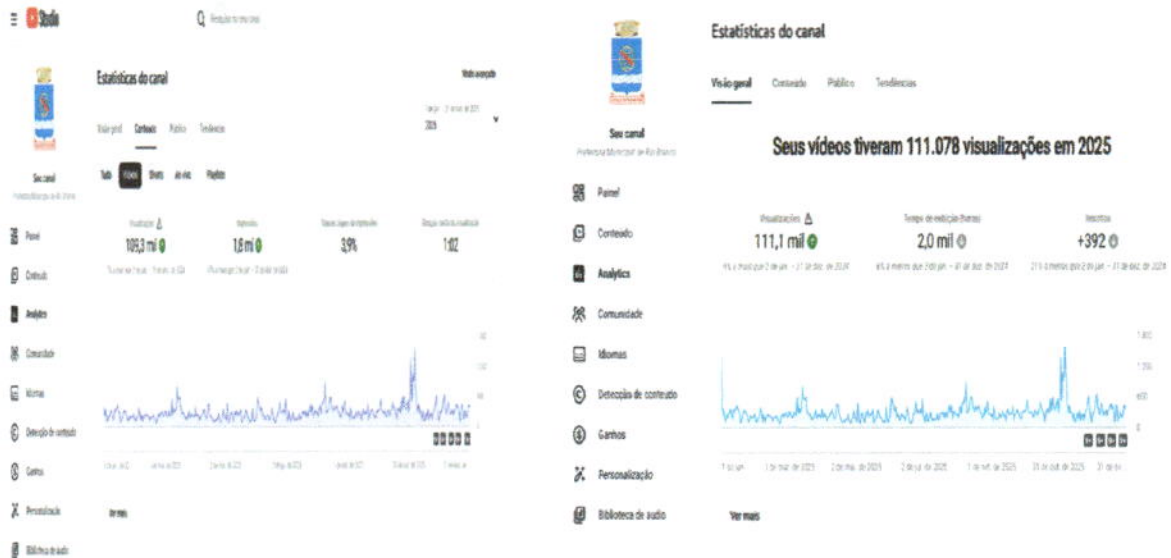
Studio

Estatísticas do canal

Visão geral Conteúdo Público Tendências

Tudo Vídeos Shorts Ao vivo Playlists

2025

Seu canal

Painel

Conteúdo

Analytics

Comunidade

Idiomas

Detecção de conteúdo

Ganhos

Personalização

Biblioteca de áudio

Visualizações
109,3 mil

1,8 mil

3,9%

1:02

Ver mais

Estatísticas do canal

Visão geral Conteúdo Público Tendências

Seu canal

Painel

Conteúdo

Analytics

Comunidade

Idiomas

Detecção de conteúdo

Ganhos

Personalização

Biblioteca de áudio

Seus vídeos tiveram 111.078 visualizações em 2025

Visualizações
111,1 mil

Tempo de exibição (horas)
2,0 mil

Inscritos
+392

Ver mais